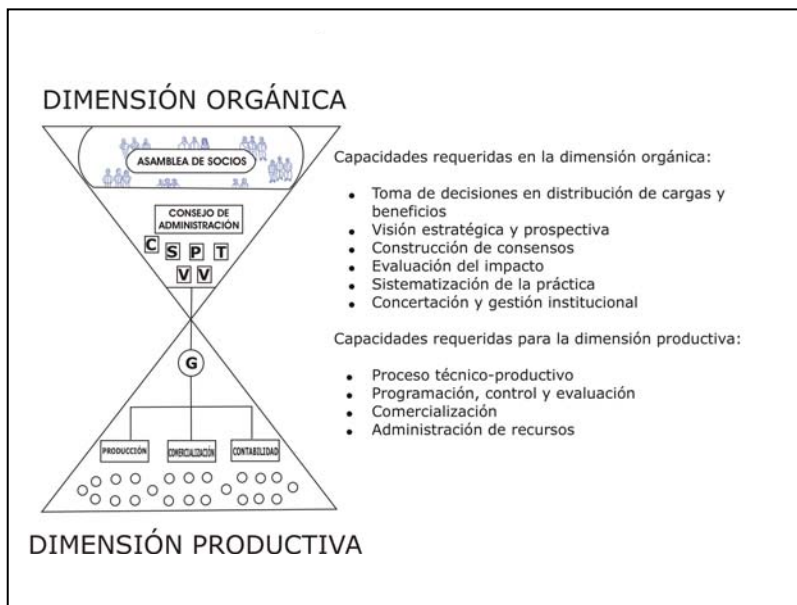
DIMENSIÓN ORGÁNICA

ASAMBLEA DE SOCIOS

CONSEJO DE ADMINISTRACIÓN

C S P T V V

G

PRODUCCIÓN COMERCIALIZACIÓN CONTABILIDAD

Capacidades requeridas en la dimensión orgánica:

- Toma de decisiones en distribución de cargas y beneficios
- Visión estratégica y prospectiva
- Construcción de consensos
- Evaluación del impacto
- Sistematización de la práctica
- Concertación y gestión institucional

Capacidades requeridas para la dimensión productiva:

- Proceso técnico-productivo
- Programación, control y evaluación
- Comercialización
- Administración de recursos

DIMENSIÓN PRODUCTIVA